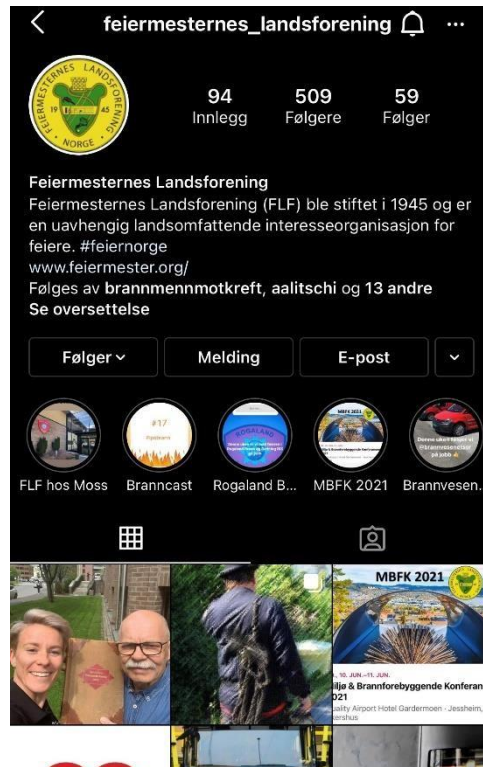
feiermesternes_landsforening

FEIERMESTERNES LANDSFORENING 19 45 NORGE

94 Innlegg
509 Følgere
59 Følger

Feiermesternes Landsforening
Feiermesternes Landsforening (FLF) ble stiftet i 1945 og er en uavhengig landsomfattende interesseorganisasjon for feiere. #feiernorge
www.feiermester.org/
Følges av brannmennmotkreft, aalitschi og 13 andre
Se oversettelse

Følger
Melding
E-post

#17
FLF hos Moss
Branncast
ROGALAND
Rogaland B...
MBFK 2021
MBFK 2021
Brannvesen...

MBFK 2021
10. JUN.–11. JUN.
ljø & Brannforebyggende Konferan
021
uality Airport Hotel Gardermoen - Jessheim,
kershus